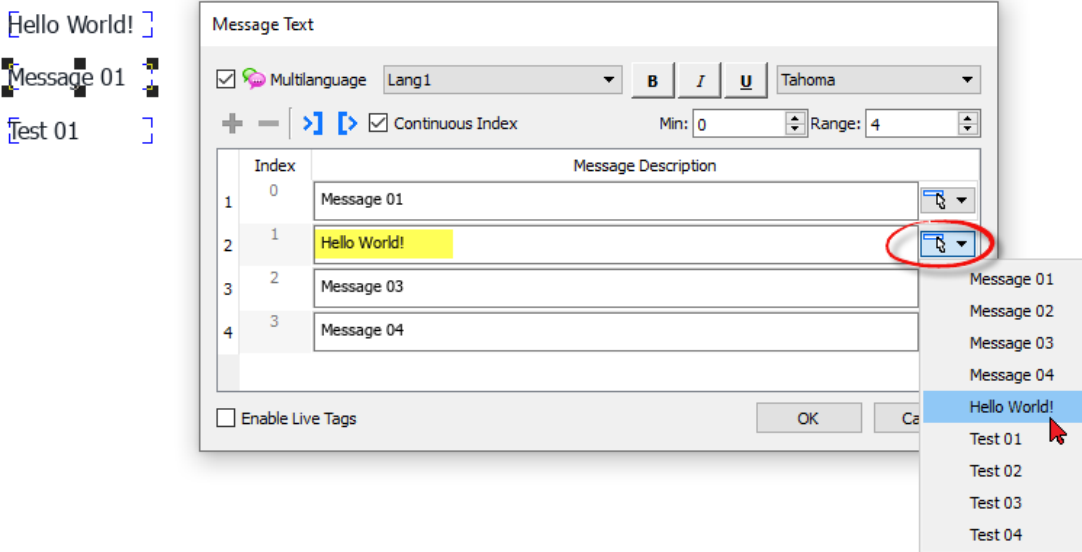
Hello World!
Message 01
Test 01

Message Text

Multilanguage Lang1 B I U Tahoma

Continuous Index Min: 0 Range: 4

| | Index | Message Description |
|---|---|---|
| 1 | 0 | Message 01 |
| 2 | 1 | Hello World! |
| 3 | 2 | Message 03 |
| 4 | 3 | Message 04 |

Message 01
Message 02
Message 03
Message 04
Hello World!
Test 01
Test 02
Test 03
Test 04

Enable Live Tags

OK Ca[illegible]